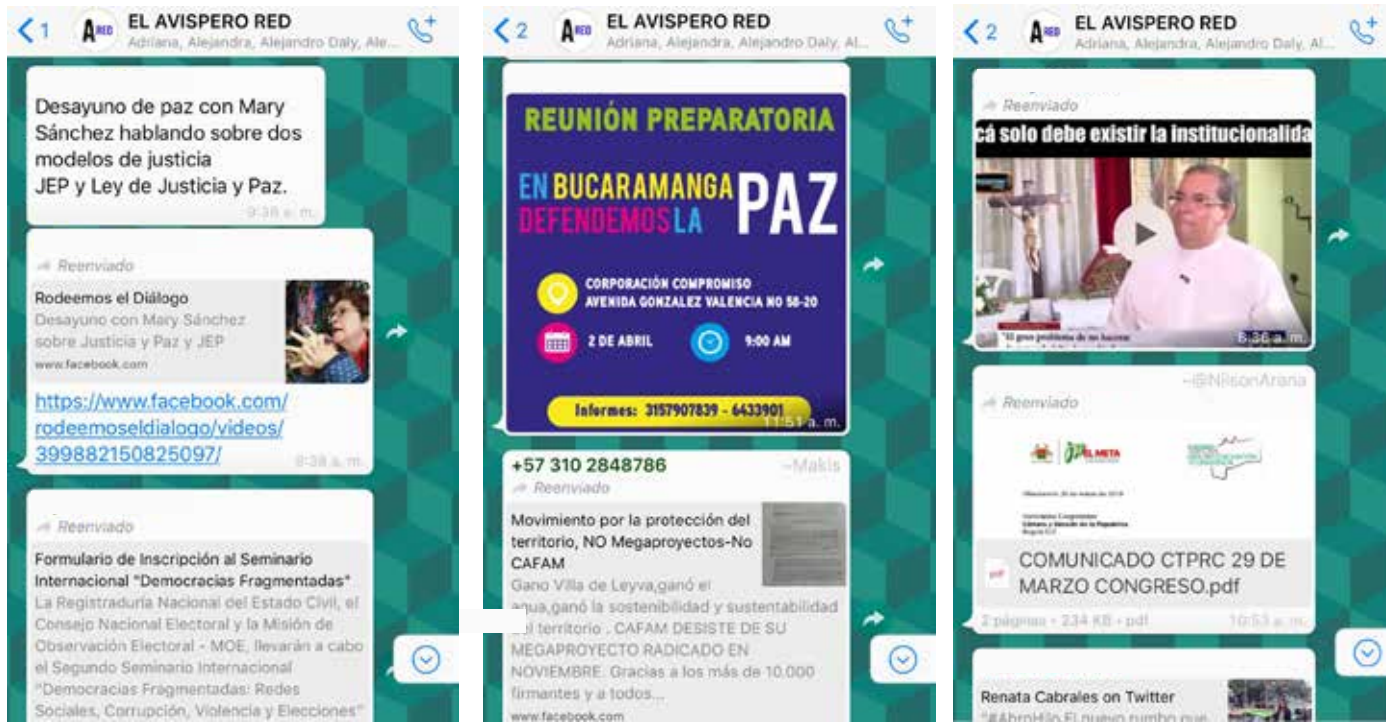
< 1 ARED EL AVISPERO RED
Adriana, Alejandra, Alejandro Daly, Ale...

Desayuno de paz con Mary Sánchez hablando sobre dos modelos de justicia JEP y Ley de Justicia y Paz.
9:38 a. m.

Reenviado
Rodeemos el Diálogo
Desayuno con Mary Sánchez sobre Justicia y Paz y JEP
www.facebook.com
https://www.facebook.com/rodeemoseldialogo/videos/399882150825097/
9:38 a. m.

Reenviado
Formulario de Inscripción al Seminario Internacional "Democracias Fragmentadas"
La Registraduría Nacional del Estado Civil, el Consejo Nacional Electoral y la Misión de Observación Electoral - MOE, llevarán a cabo el Segundo Seminario Internacional "Democracias Fragmentadas: Redes Sociales, Corrupción, Violencia y Elecciones"

< 2 ARED EL AVISPERO RED
Adriana, Alejandra, Alejandro Daly, Al...

REUNIÓN PREPARATORIA
EN BUCARAMANGA DEFENDEMOS LA PAZ
CORPORACIÓN COMPROMISO AVENIDA GONZALEZ VALENCIA NO 58-20
2 DE ABRIL
9:00 AM
Informes: 3157907839 - 6433901
11:51 a. m.

+57 310 2848786 ~Makis
Reenviado
Movimiento por la protección del territorio, NO Megaproyectos-No CAFAM
Gano Villa de Leyva,ganó el agua,ganó la sostenibilidad y sustentabilidad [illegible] territorio . CAFAM DESISTE DE SU MEGAPROYECTO RADICADO EN NOVIEMBRE. Gracias a los más de 10.000 firmantes y a todos...
www.facebook.com

< 2 ARED EL AVISPERO RED
Adriana, Alejandra, Alejandro Daly, Al...

Reenviado
cá solo debe existir la institucionalida
"El gran problema de no hacer
8:36 a. m.

~@NilsonArana
Reenviado
EL META
COMUNICADO CTPRC 29 DE MARZO CONGRESO.pdf
2 páginas • 234 KB • pdf 10:53 a. m.

Renata Cabrales on Twitter
"#AbroHilo El nuevo rumbo que